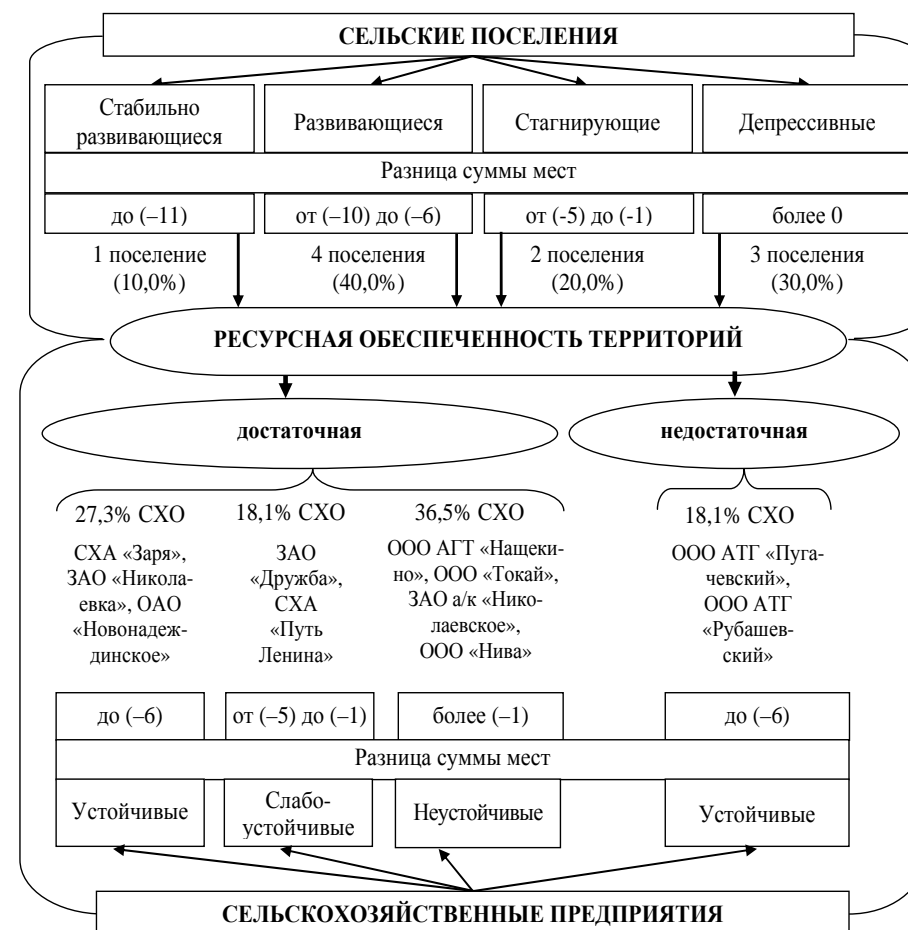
СЕЛЬСКИЕ ПОСЕЛЕНИЯ

Стабильно развивающиеся

Развивающиеся

Стагнирующие

Депрессивные

Разница суммы мест

до (–11)

от (–10) до (–6)

от (-5) до (-1)

более 0

1 поселение (10,0%)

4 поселения (40,0%)

2 поселения (20,0%)

3 поселения (30,0%)

РЕСУРСНАЯ ОБЕСПЕЧЕННОСТЬ ТЕРРИТОРИЙ

достаточная

недостаточная

27,3% СХО

СХА «Заря», ЗАО «Николаевка», ОАО «Новонадеждинское»

18,1% СХО

ЗАО «Дружба», СХА «Путь Ленина»

36,5% СХО

ООО АГТ «Нащекино», ООО «Токай», ЗАО а/к «Николаевское», ООО «Нива»

18,1% СХО

ООО АТГ «Пугачевский», ООО АТГ «Рубашевский»

до (–6)

от (–5) до (–1)

более (–1)

до (–6)

Разница суммы мест

Устойчивые

Слабоустойчивые

Неустойчивые

Устойчивые

СЕЛЬСКОХОЗЯЙСТВЕННЫЕ ПРЕДПРИЯТИЯ